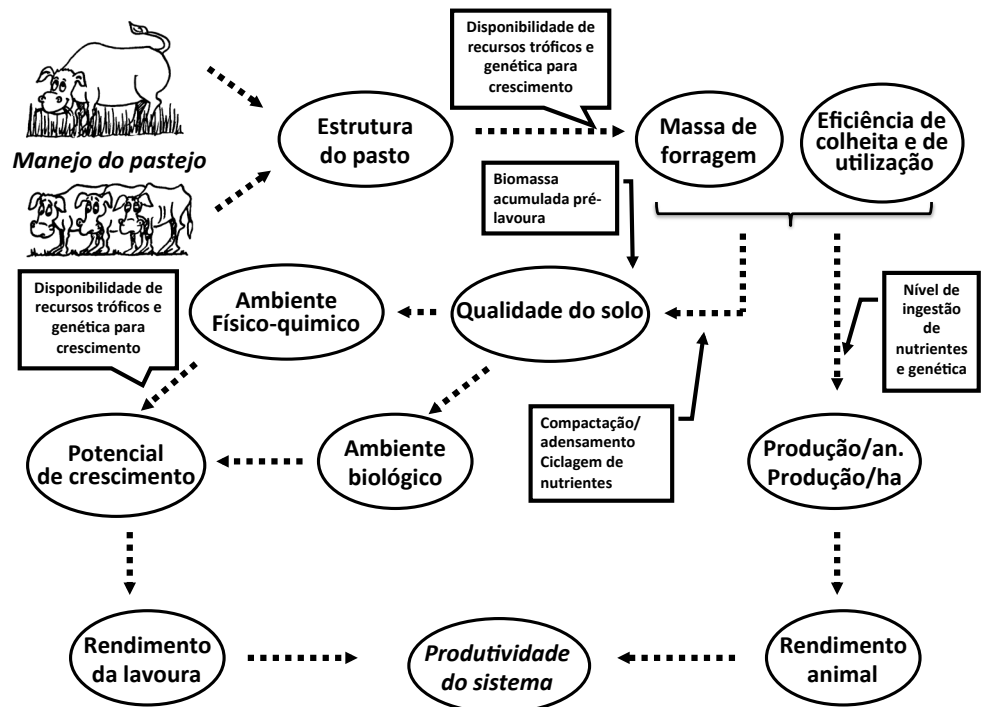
Manejo do pastejo

Estrutura do pasto

Disponibilidade de recursos tróficos e genética para crescimento

Massa de forragem

Eficiência de colheita e de utilização

Biomassa acumulada pré-lavoura

Ambiente Físico-quimico

Qualidade do solo

Disponibilidade de recursos tróficos e genética para crescimento

Nível de ingestão de nutrientes e genética

Potencial de crescimento

Ambiente biológico

Compactação/ adensamento Ciclagem de nutrientes

Produção/an. Produção/ha

Rendimento da lavoura

Produtividade do sistema

Rendimento animal